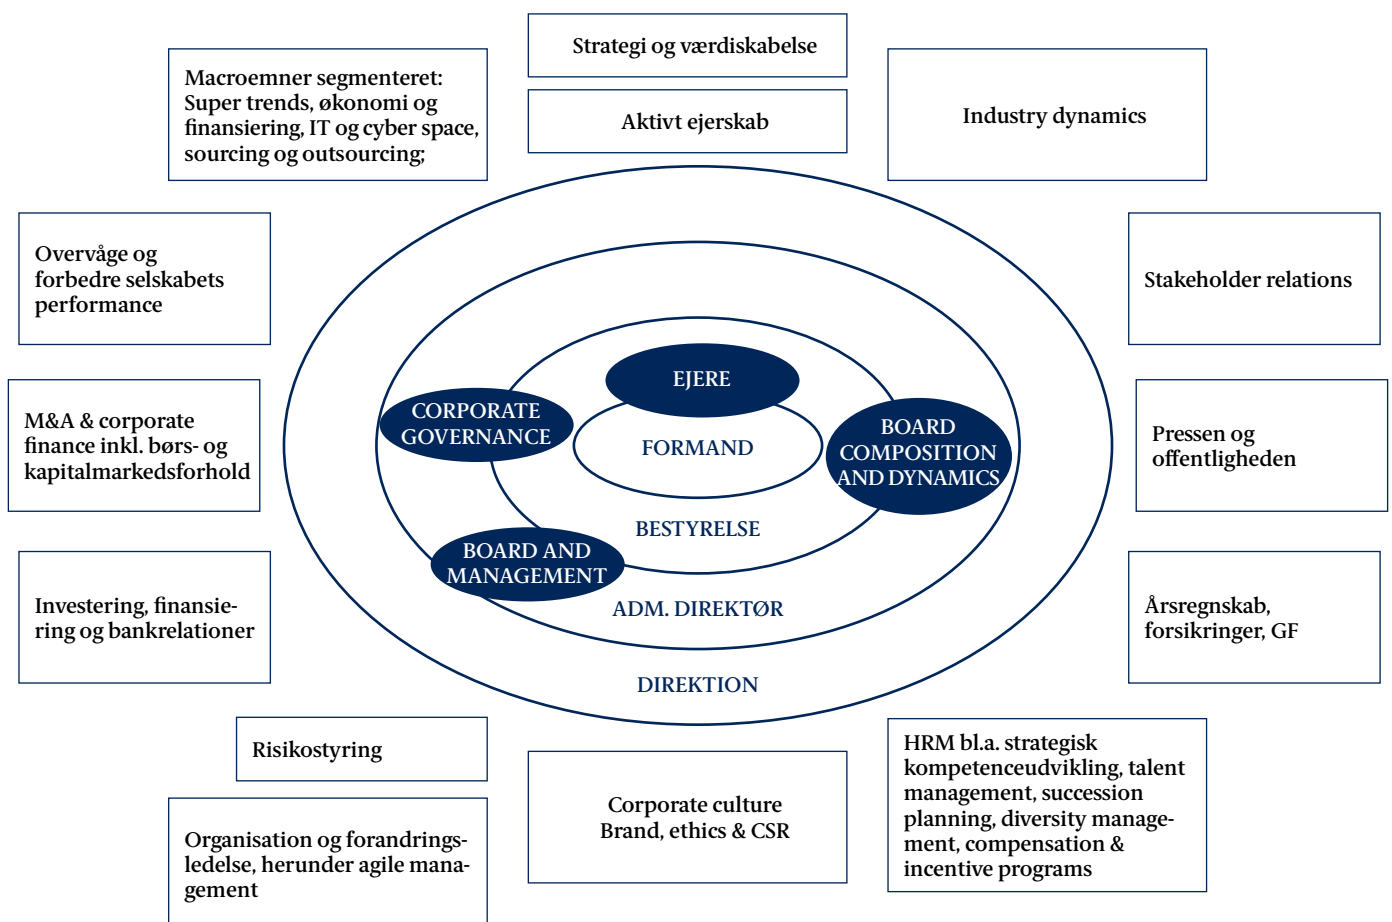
Strategi og værdiskabelse

Aktivt ejerskab

Macroemner segmenteret: Super trends, økonomi og finansiering, IT og cyber space, sourcing og outsourcing;

Industry dynamics

Overvåge og forbedre selskabets performance

Stakeholder relations

M&A & corporate finance inkl. børs- og kapitalmarkedsforhold

EJERE

CORPORATE GOVERNANCE

FORMAND

BOARD COMPOSITION AND DYNAMICS

Pressen og offentligheden

BESTYRELSE

BOARD AND MANAGEMENT

ADM. DIREKTØR

Investering, finansiering og bankrelationer

Årsregnskab, forsikringer, GF

DIREKTION

Risikostyring

Corporate culture Brand, ethics & CSR

HRM bl.a. strategisk kompetenceudvikling, talent management, succession planning, diversity management, compensation & incentive programs

Organisation og forandringsledelse, herunder agile management